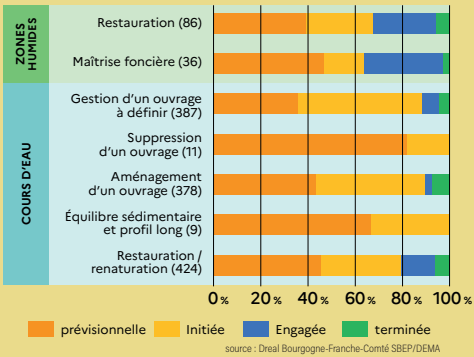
ZONES HUMIDES

Restauration (86)

Maîtrise foncière (36)

COURS D'EAU

Gestion d'un ouvrage à définir (387)

Suppression d'un ouvrage (11)

Aménagement d'un ouvrage (378)

Équilibre sédimentaire et profil long (9)

Restauration / renaturation (424)

0% 20% 40% 60% 80% 100%

prévisionnelle Initiée Engagée terminée

source : Dreal Bourgogne-Franche-Comté SBEP/DEMA